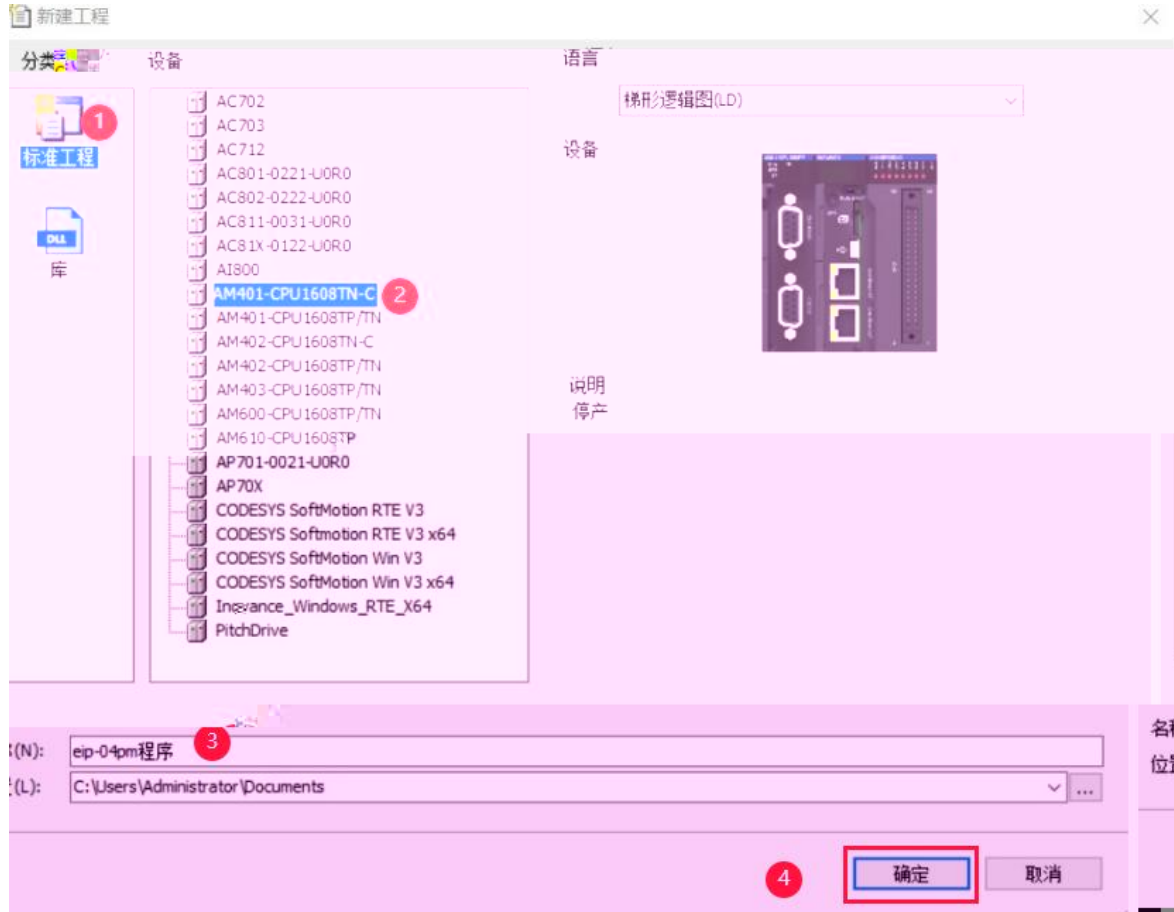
新建工程

分类

设备

语言

梯形逻辑图(LD)

设备

1

标准工程

库

AC702
AC703
AC712
AC801-0221-U0R0
AC802-0222-U0R0
AC811-0031-U0R0
AC81X-0122-U0R0
AI800
AM401-CPU1608TN-C
2
AM401-CPU1608TP/TN
AM402-CPU1608TN-C
AM402-CPU1608TP/TN
AM403-CPU1608TP/TN
AM600-CPU1608TP/TN
AM610-CPU1608TP
AP701-0021-U0R0
AP70X
CODESYS SoftMotion RTE V3
CODESYS Softmotion RTE V3 x64
CODESYS SoftMotion Win V3
CODESYS SoftMotion Win V3 x64
Inovance_Windows_RTE_X64
PitchDrive

说明
停产

3

(N): eip-04pm程序

(L): C:\Users\Administrator\Documents

...

名

位

4

确定

取消